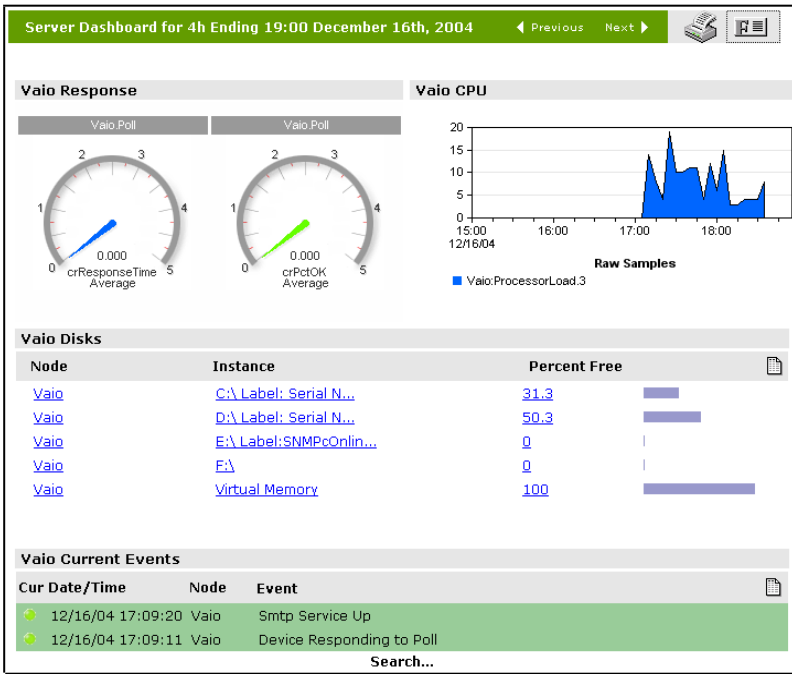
Server Dashboard for 4h Ending 19:00 December 16th, 2004

Previous Next

Vaio Response

Vaio.Poll

0 1 2 3 4 5

0.000
crResponseTime
Average

Vaio.Poll

0 1 2 3 4 5

0.000
crPctOK
Average

Vaio CPU

20
15
10
5
0

15:00
12/16/04
16:00
17:00
18:00

Raw Samples

Vaio:ProcessorLoad.3

Vaio Disks

| Node | Instance | Percent Free |
|---|---|---|
| Vaio | C:\ Label: Serial N... | 31.3 |
| Vaio | D:\ Label: Serial N... | 50.3 |
| Vaio | E:\ Label:SNMPcOnlin... | 0 |
| Vaio | F:\ | 0 |
| Vaio | Virtual Memory | 100 |

Vaio Current Events

| Cur Date/Time | Node | Event |
|---|---|---|
| 12/16/04 17:09:20 | Vaio | Smtp Service Up |
| 12/16/04 17:09:11 | Vaio | Device Responding to Poll |

Search...